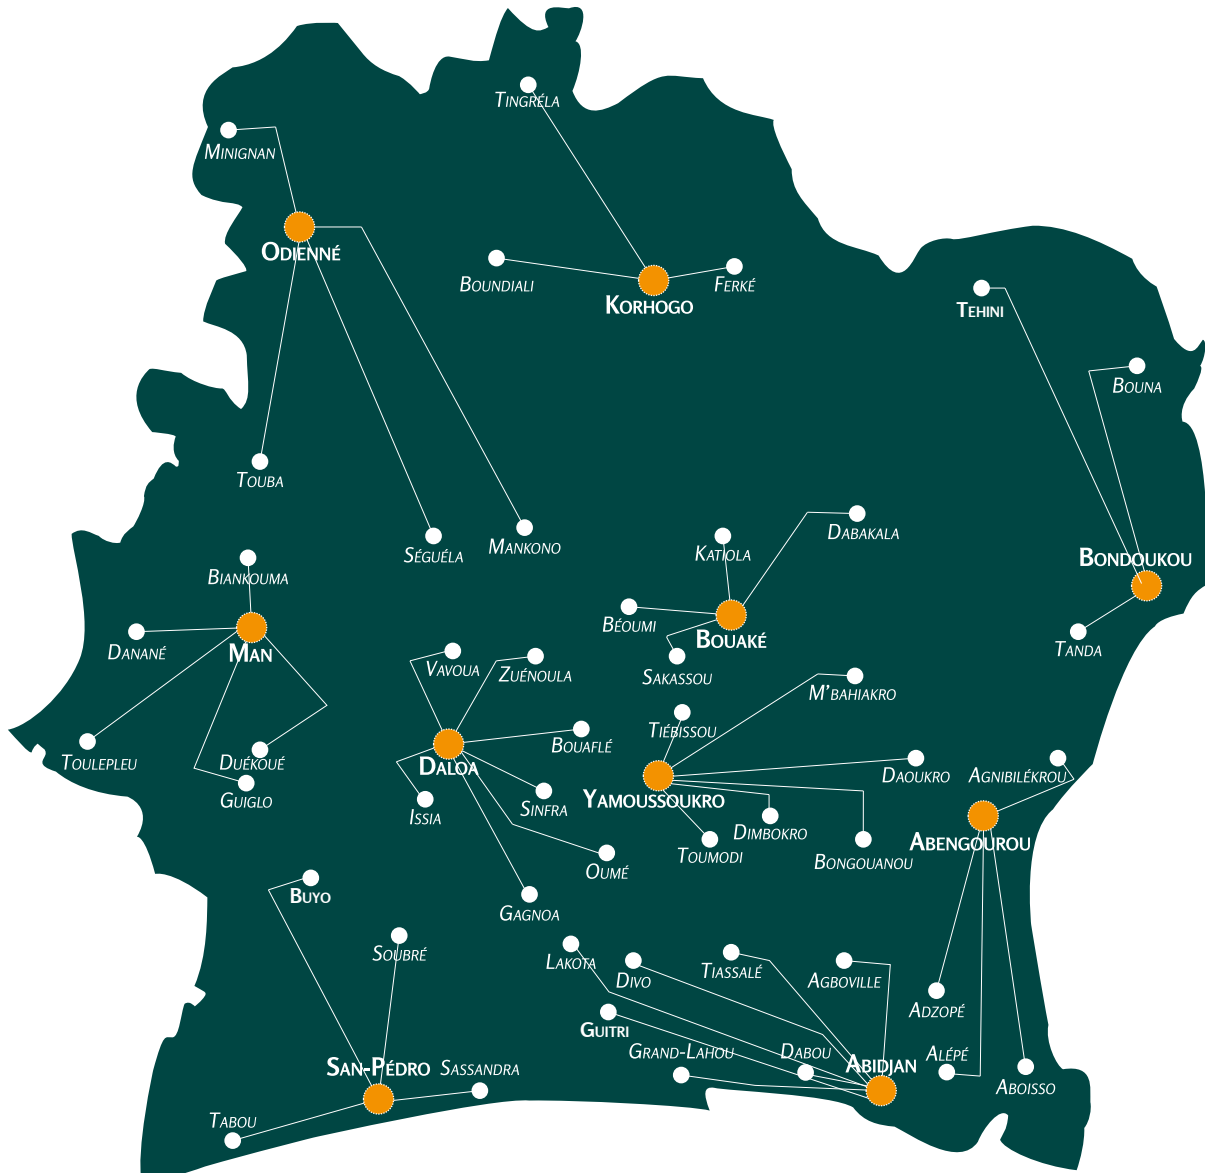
Tingréla
Minignan
Odienné
Boundiali
Korhogo
Ferké
Tehini
Bouna
Touba
Séguéla
Mankono
Katiola
Dabakala
Bondoukou
Biankouma
Béoumi
Bouaké
Tanda
Danané
Man
Vavoua
Zuénoula
Sakassou
M'bahiakro
Tiébissou
Toulepleu
Duékoué
Daloa
Bouaflé
Daoukro
Agnibilékrou
Guiglo
Issia
Sinfra
Yamoussoukro
Dimbokro
Abengourou
Toumodi
Bongouanou
Oumé
Buyo
Gagnoa
Soubré
Lakota
Divo
Tiassalé
Agboville
Adzopé
Guitri
Grand-Lahou
Dabou
Abidjan
Alépé
San-Pédro
Sassandra
Aboisso
Tabou